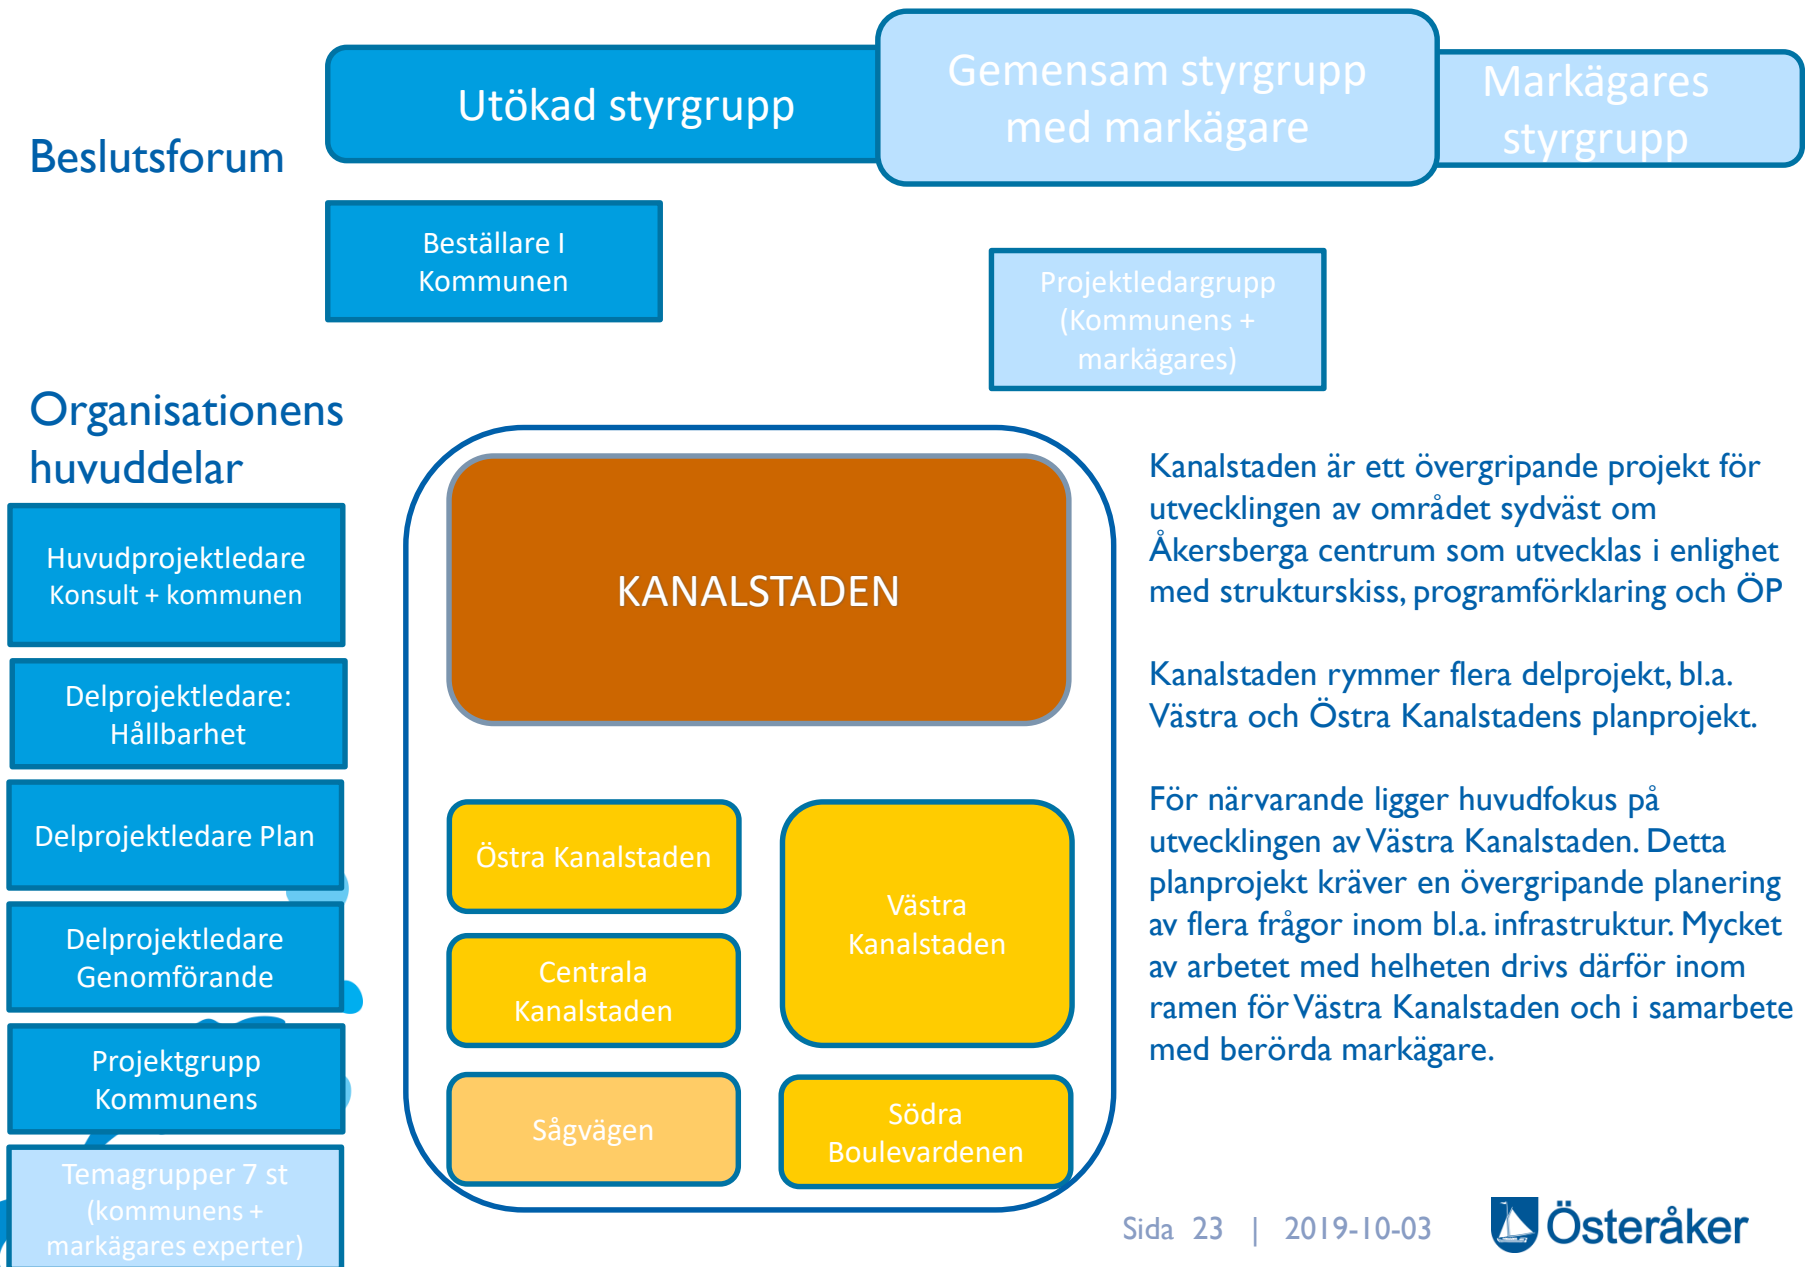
Beslutsforum

Utökad styrgrupp

Gemensam styrgrupp med markägare

Markägares styrgrupp

Beställare I Kommunen

Projektledargrupp (Kommunens + markägares)

Organisationens huvuddelar

Huvudprojektledare Konsult + kommunen

Delprojektledare: Hållbarhet

Delprojektledare Plan

Delprojektledare Genomförande

Projektgrupp Kommunens

Temagrupper 7 st (kommunens + markägares experter)

KANALSTADEN

Östra Kanalstaden

Västra Kanalstaden

Centrala Kanalstaden

Sågvägen

Södra Boulevardenen

Kanalstaden är ett övergripande projekt för utvecklingen av området sydväst om Åkersberga centrum som utvecklas i enlighet med strukturskiss, programförklaring och ÖP

Kanalstaden rymmer flera delprojekt, bl.a. Västra och Östra Kanalstadens planprojekt.

För närvarande ligger huvudfokus på utvecklingen av Västra Kanalstaden. Detta planprojekt kräver en övergripande planering av flera frågor inom bl.a. infrastruktur. Mycket av arbetet med helheten drivs därför inom ramen för Västra Kanalstaden och i samarbete med berörda markägare.

Sida 23 | 2019-10-03

Österåker